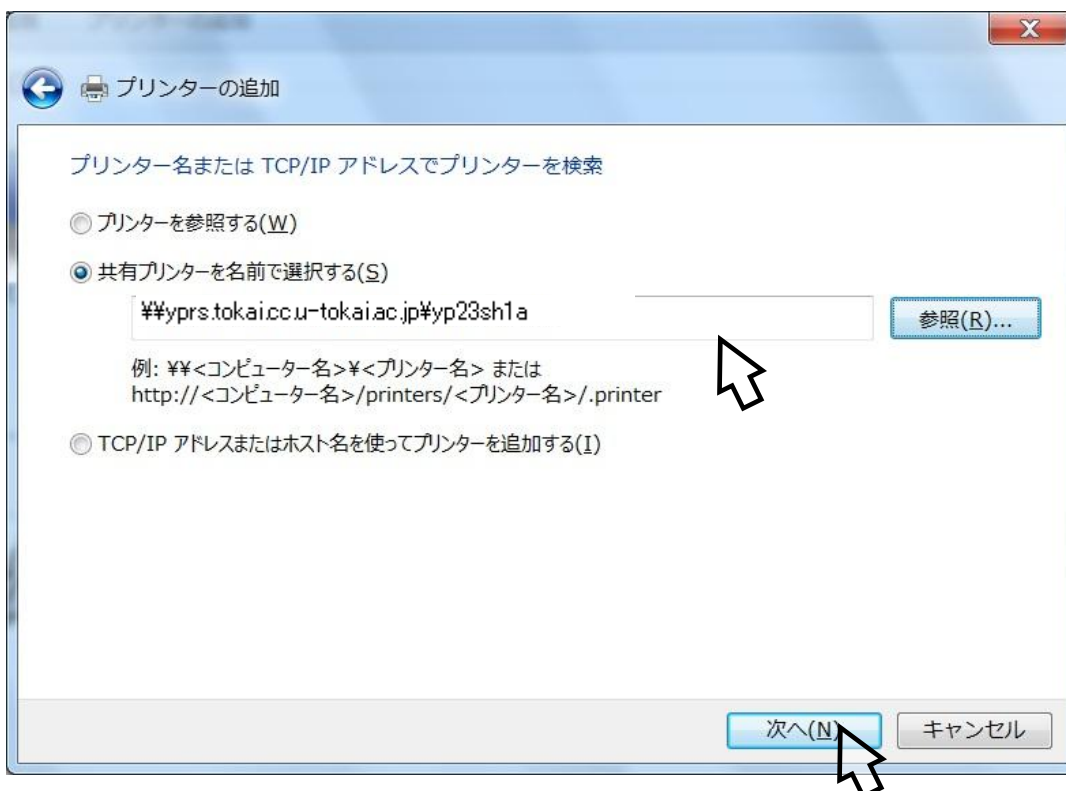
プリンターの追加

プリンター名または TCP/IP アドレスでプリンターを検索

プリンターを参照する(W)

共有プリンターを名前で選択する(S)

¥¥yprs.tokai.cc.u-tokai.ac.jp¥yp23sh1a

参照(R)...

例: ¥¥<コンピューター名>¥<プリンター名> または http://<コンピューター名>/printers/<プリンター名>/.printer

TCP/IP アドレスまたはホスト名を使ってプリンターを追加する(I)

次へ(N)

キャンセル